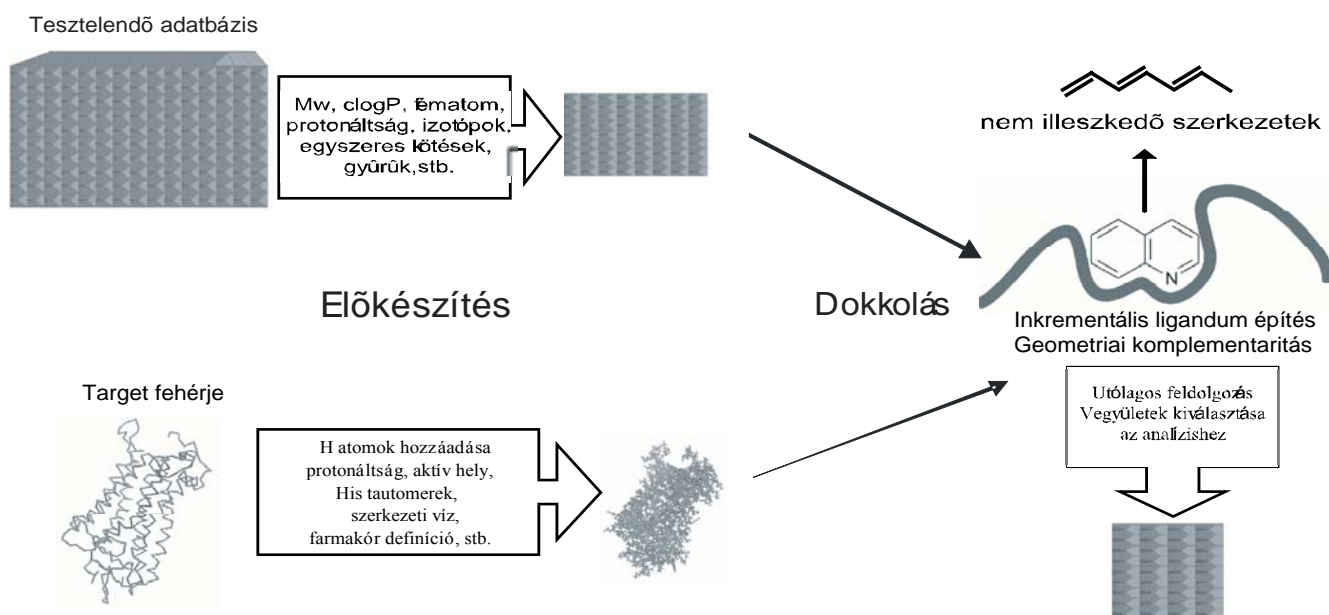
Tesztelendõ adatbázis

Mw, clogP, fématom, protonáltság, izotópok, egyszeres kötések, gyûrûk,stb.

nem illeszkedõ szerkezetek

N

Elõkészítés

Dokkolás

Inkrementális ligandum építés
Geometriai komplementaritás

Target fehérje

Utólagos feldolgozás
Vegyületek kiválasztása az analízishez

H atomok hozzáadása
protonáltság, aktív hely,
His tautomerek,
szerkezeti víz,
farmakór definíció, stb.